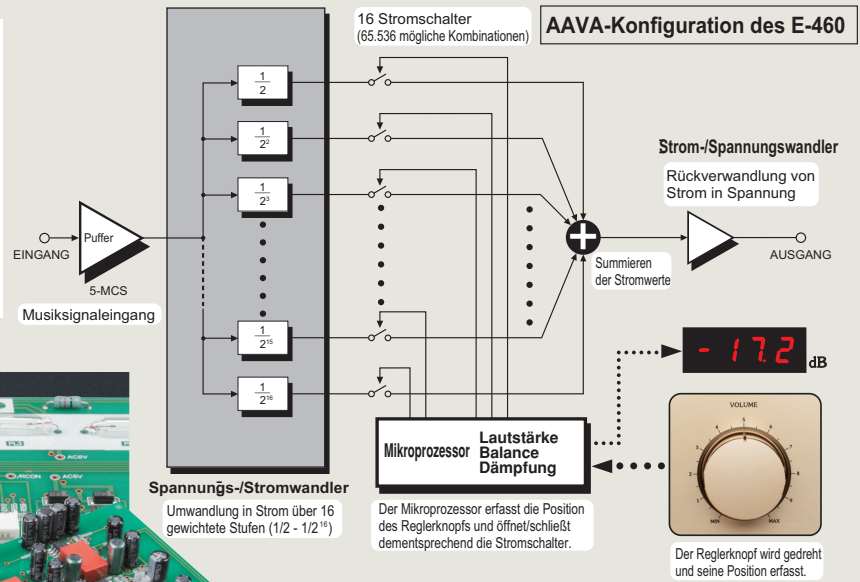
16 Stromschalter
(65.536 mögliche Kombinationen)

AAVA-Konfiguration des E-460

$\frac{1}{2}$

$\frac{1}{2^2}$

$\frac{1}{2^3}$

$\frac{1}{2^{15}}$

$\frac{1}{2^{16}}$

Strom-/Spannungswandler

Rückverwandlung von Strom in Spannung

EINGANG

Puffer

5-MCS

Musiksignaleingang

Summieren der Stromwerte

AUSGANG

- 17.2 dB

VOLUME

MIN MAX

Mikroprozessor

Lautstärke
Balance
Dämpfung

Spannungs-/Stromwandler

Umwandlung in Strom über 16 gewichtete Stufen (1/2 - 1/2$^{16}$)

Der Mikroprozessor erfasst die Position des Reglerknopfs und öffnet/schließt dementsprechend die Stromschalter.

Der Reglerknopf wird gedreht und seine Position erfasst.

AC6V